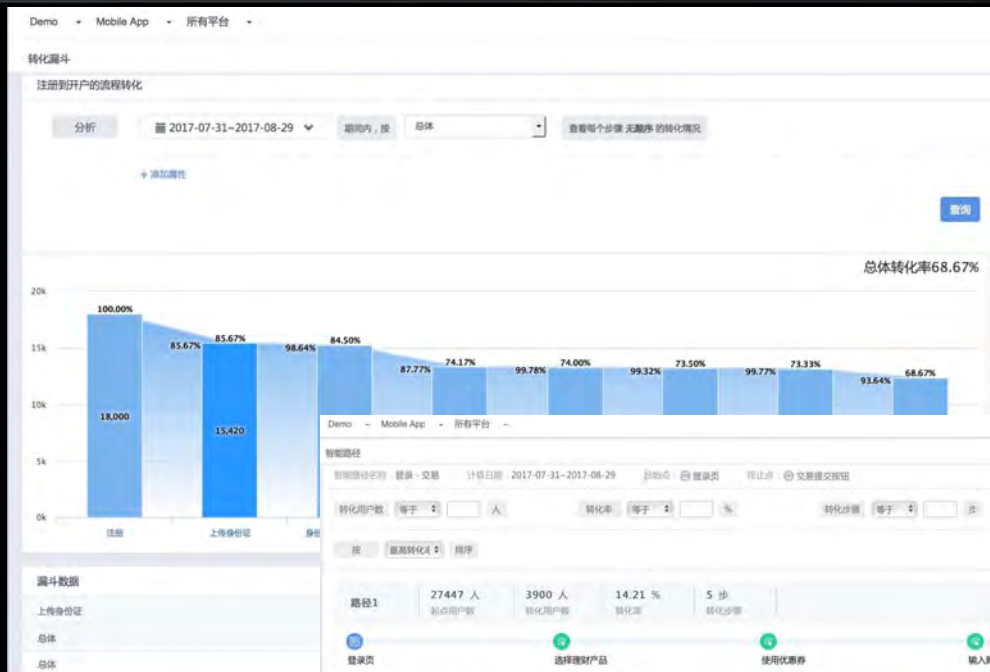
Demo ▾ Mobile App ▾ 所有平台 ▾

转化漏斗

注册到开户的流程转化

分析

2017-07-31~2017-08-29

期间内，按

总体

查看每个步骤 无顺序 的转化情况

+ 添加属性

查询

总体转化率68.67%

20k
15k
10k
5k
0k

100.00%
85.67%
85.67%
98.64%
84.50%
87.77%
74.17%
99.78%
74.00%
99.32%
73.50%
99.77%
73.33%
93.64%
68.67%

18,000
15,420

注册
上传身份证
身份

漏斗数据

上传身份证
总体
总体

Demo ▾ Mobile App ▾ 所有平台 ▾

智能路径

智能路径名称：登录→交易　计算日期：2017-07-31~2017-08-29　起始点：登录页　终止点：交易提交按钮

转化用户数　等于　人　转化率　等于　%　转化步骤　等于　步

按　最高转化率　排序

| 路径1 | 27447 人 起点用户数 | 3900 人 转化用户数 | 14.21 % 转化率 | 5 步 转化步骤 |
|---|---|---|---|---|

登录页　选择理财产品　使用优惠券　输入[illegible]